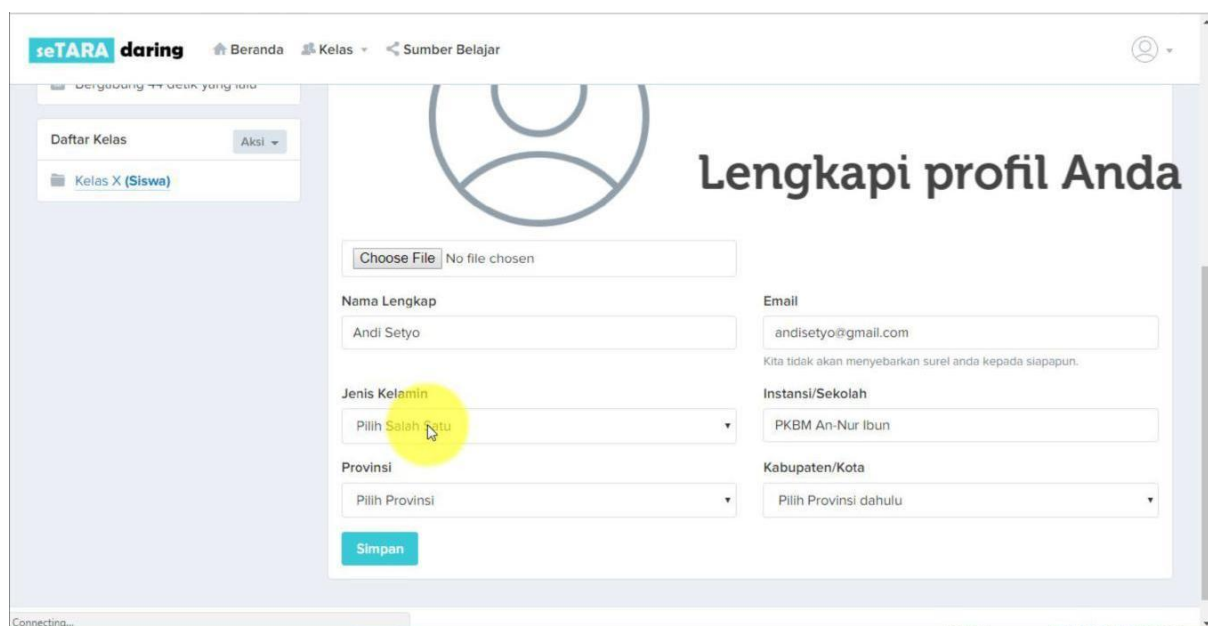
seTARA daring Beranda Kelas Sumber Belajar

Bergabung 44 detik yang lalu

Daftar Kelas Aksi

Kelas X (Siswa)

Lengkapi profil Anda

Choose File No file chosen

Nama Lengkap

Andi Setyo

Email

andisetyo@gmail.com

Kita tidak akan menyebarkan surel anda kepada siapapun.

Jenis Kelamin

Pilih Salah Satu

Instansi/Sekolah

PKBM An-Nur Ibun

Provinsi

Pilih Provinsi

Kabupaten/Kota

Pilih Provinsi dahulu

Simpan

Connecting...